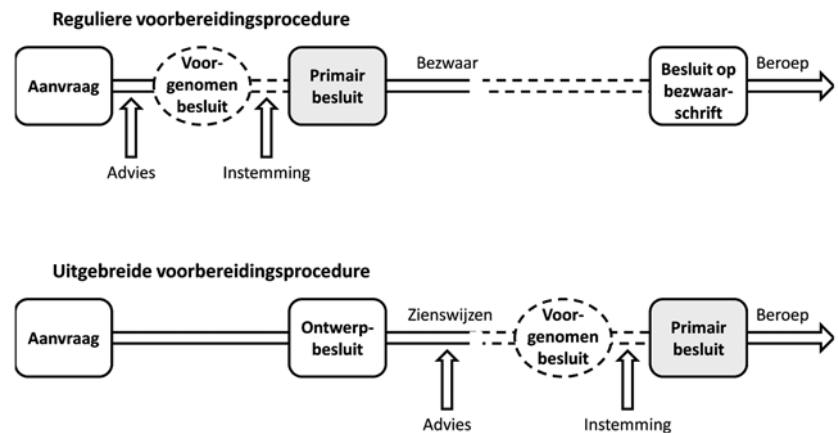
Reguliere voorbereidingsprocedure

Aanvraag

Voorgenomen besluit

Primair besluit

Bezwaar

Besluit op bezwaarschrift

Beroep

Advies

Instemming

Uitgebreide voorbereidingsprocedure

Aanvraag

Ontwerpbesluit

Zienswijzen

Voorgenomen besluit

Primair besluit

Beroep

Advies

Instemming